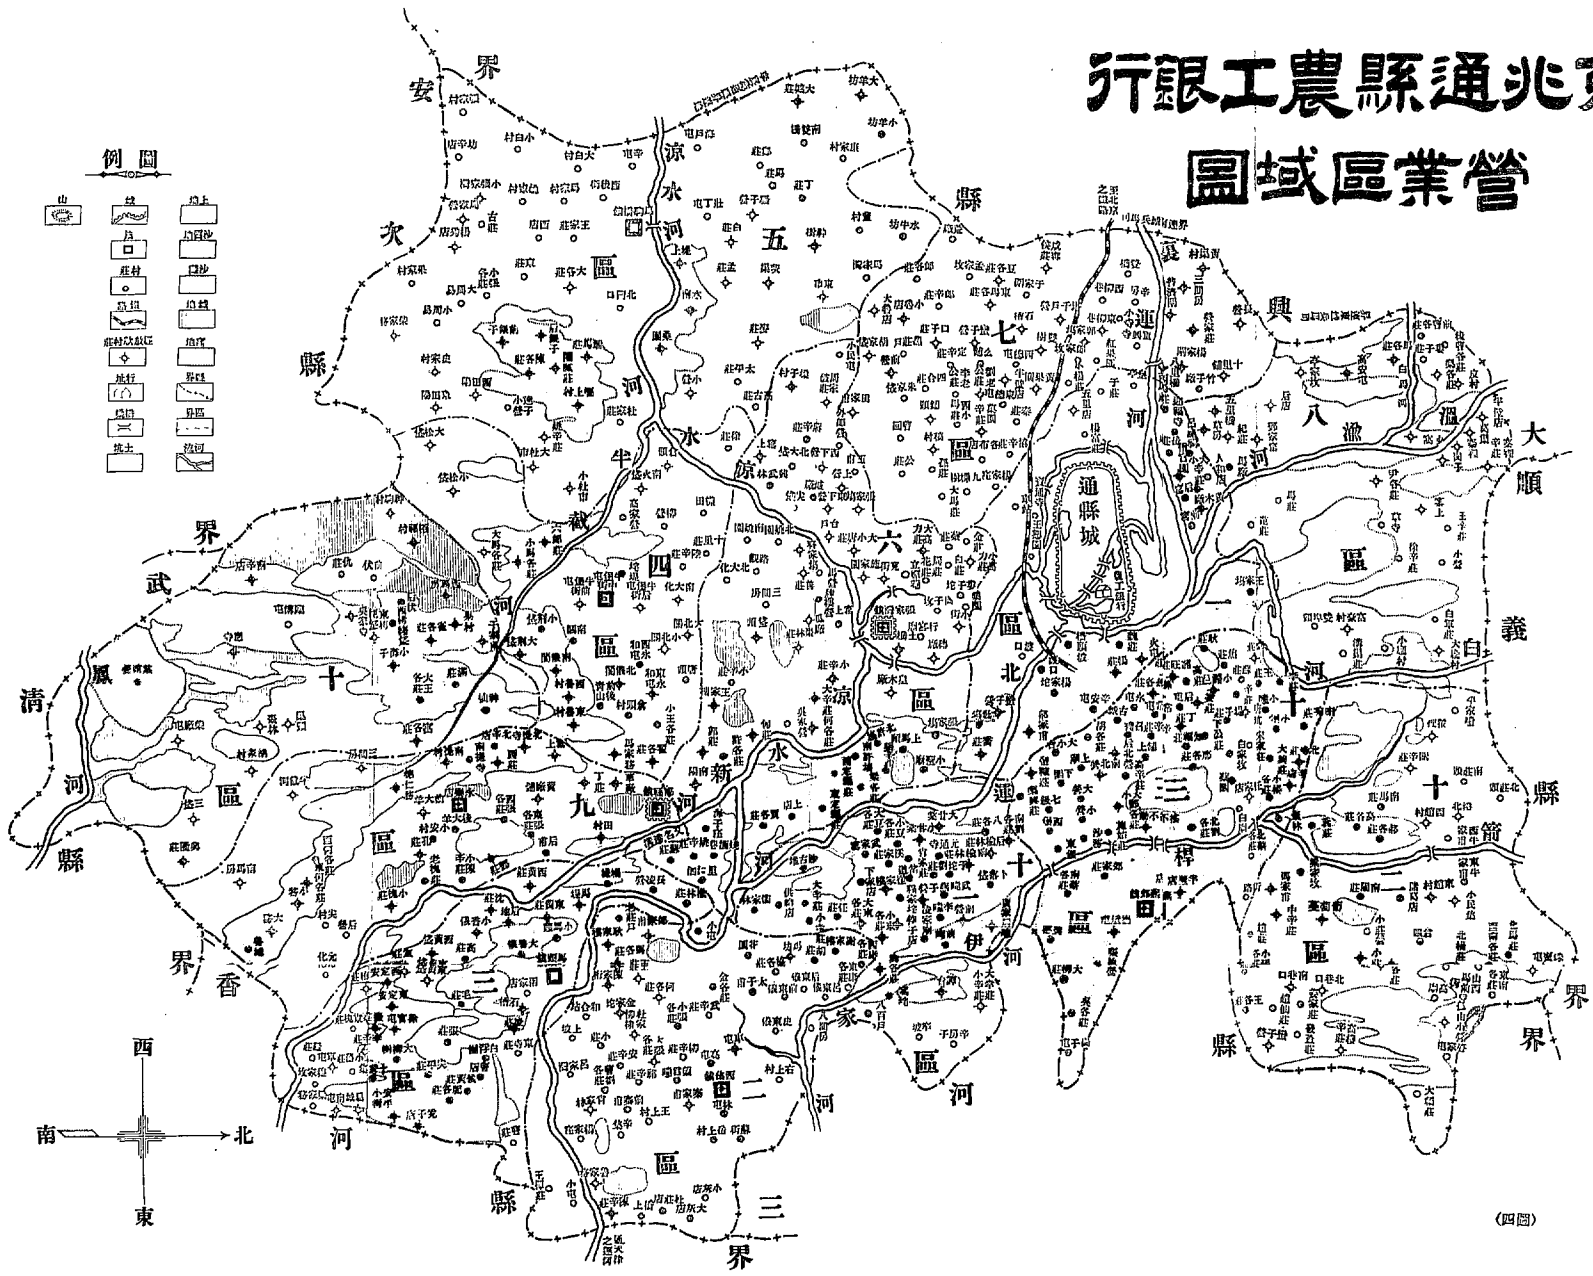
京兆通縣農工銀行
營業區域圖

圖例

安次縣界
武清縣界
香河縣界
三河縣界
寶坻縣界
順義縣界
大興縣界

通縣城

一區
二區
三區
四區
五區
六區
七區
八區
九區
十區
十一區
十二區

涼水河
運河
北運河
伊河

西
南
北
東

(四圖)